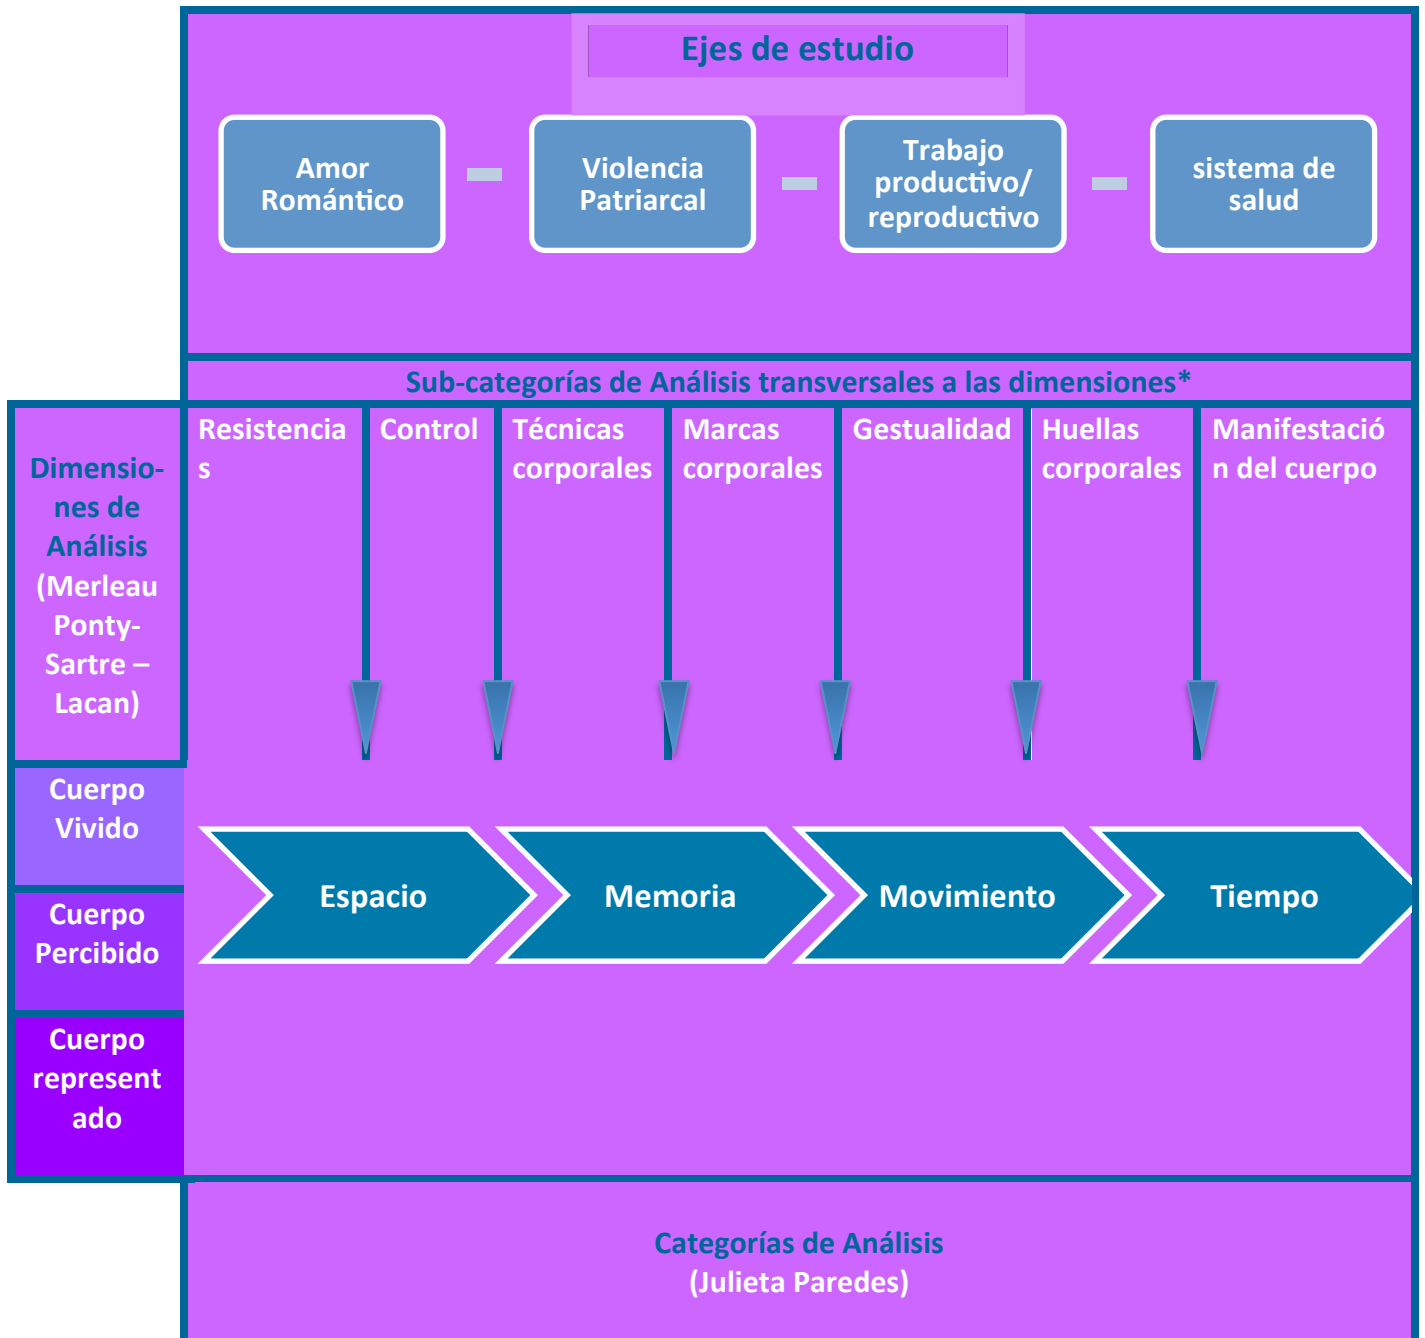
Ejes de estudio

Amor Romántico

Violencia Patriarcal

Trabajo productivo/ reproductivo

sistema de salud

Sub-categorías de Análisis transversales a las dimensiones*

Dimensiones de Análisis (Merleau Ponty- Sartre – Lacan)

Resistencias

Control

Técnicas corporales

Marcas corporales

Gestualidad

Huellas corporales

Manifestación del cuerpo

Cuerpo Vivido

Cuerpo Percibido

Cuerpo representado

Espacio

Memoria

Movimiento

Tiempo

Categorías de Análisis (Julieta Paredes)